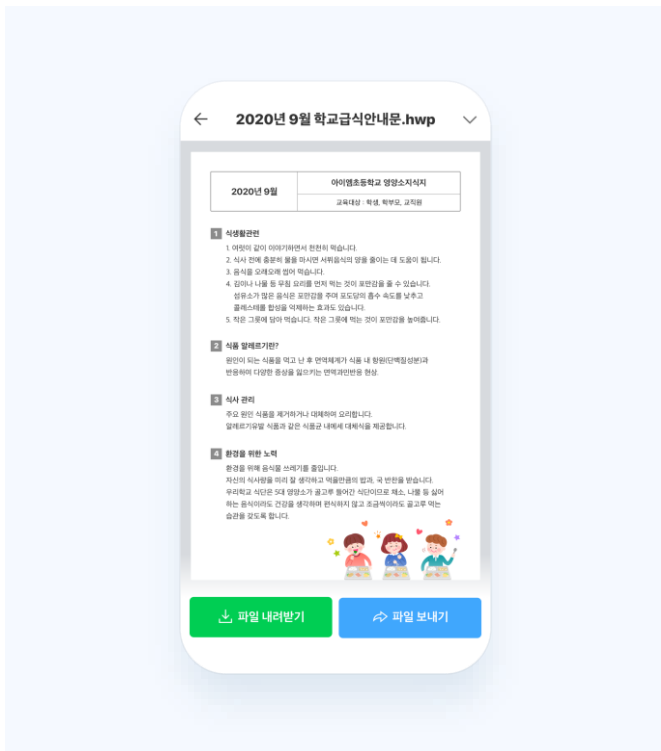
2020년 9월 학교급식안내문.hwp

| 2020년 9월 | 아이엠초등학교 영양소식지 |
|---|---|
| | 교육대상 : 학생, 학부모, 교직원 |

1 식생활관리
1. 어떻이 같이 이야기하면서 천천히 먹습니다.
2. 식사 전에 충분히 물을 마시면 서둘음식의 양을 줄이는 데 도움이 됩니다.
3. 음식을 오래오래 씹어 먹습니다.
4. 김이나 나물 등 무침 요리를 먼저 먹는 것이 포만감을 줄 수 있습니다. 섬유소가 많은 음식은 포만감을 주며 포도당의 흡수 속도를 낮추고 콜레스테롤 합성을 억제하는 효과도 있습니다.
5. 작은 그릇에 담아 먹습니다. 작은 그릇에 먹는 것이 포만감을 높여줍니다.

2 식품 알레르기란?
원인이 되는 식품을 먹고 난 후 면역체계가 식품 내 항원(단백질성분)과 반응하여 다양한 증상을 일으키는 면역과민반응 현상.

3 식사 관리
주요 원인 식품을 제거하거나 대체하여 요리합니다.
알레르기유발 식품과 같은 식품군 내에서 대체식을 제공합니다.

4 환경을 위한 노력
환경을 위해 음식물 쓰레기를 줄입니다.
자신의 식사량을 미리 잘 생각하고 먹을만큼의 밥과, 국 반찬을 받습니다.
우리학교 식단은 5대 영양소가 골고루 들어간 식단이므로 채소, 나물 등 싫어하는 음식이라도 건강을 생각하며 편식하지 않고 조금씩이라도 골고루 먹는 습관을 갖도록 합니다.

파일 내려받기
파일 보내기